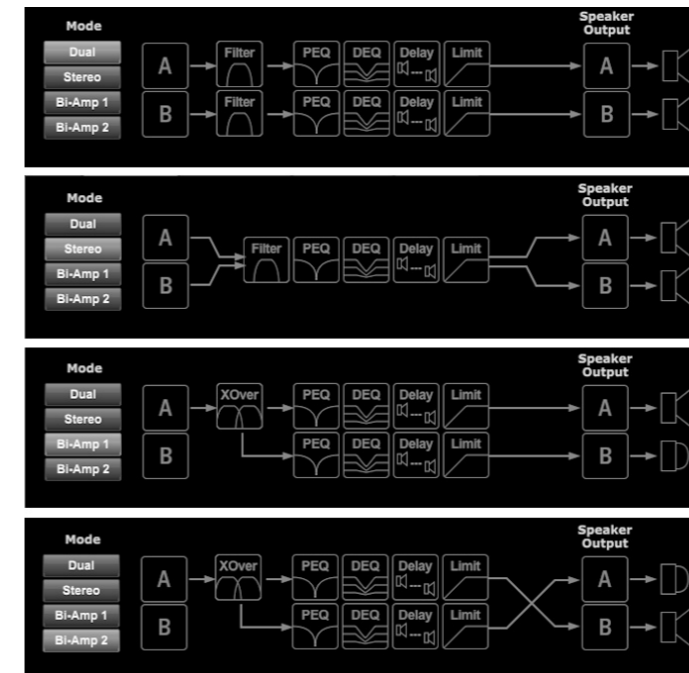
Mode
Dual
Stereo
Bi-Amp 1
Bi-Amp 2
A
B
Filter
Filter
PEQ
PEQ
DEQ
DEQ
Delay
Delay
Limit
Limit
Speaker Output
A
B

Mode
Dual
Stereo
Bi-Amp 1
Bi-Amp 2
A
B
Filter
PEQ
DEQ
Delay
Limit
Speaker Output
A
B

Mode
Dual
Stereo
Bi-Amp 1
Bi-Amp 2
A
B
XOver
PEQ
PEQ
DEQ
DEQ
Delay
Delay
Limit
Limit
Speaker Output
A
B

Mode
Dual
Stereo
Bi-Amp 1
Bi-Amp 2
A
B
XOver
PEQ
PEQ
DEQ
DEQ
Delay
Delay
Limit
Limit
Speaker Output
A
B